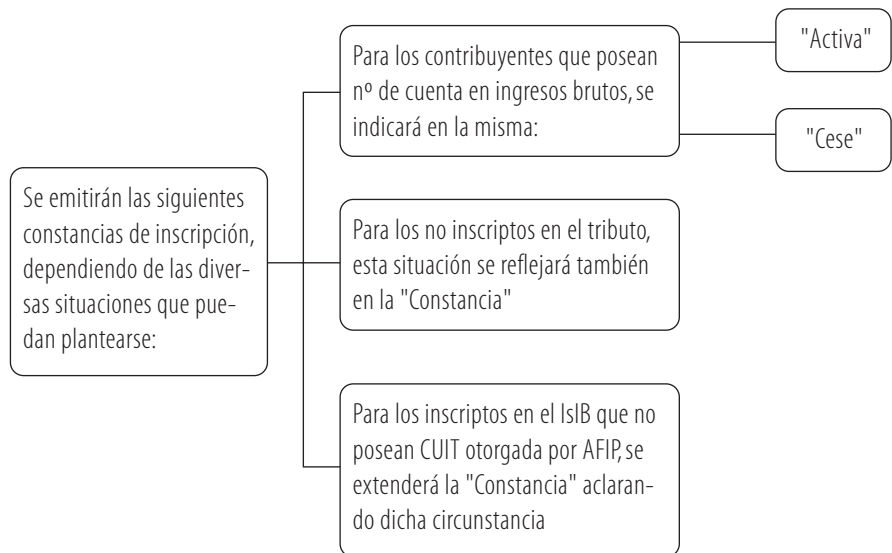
Se emitirán las siguientes constancias de inscripción, dependiendo de las diversas situaciones que puedan plantearse:

Para los contribuyentes que posean nº de cuenta en ingresos brutos, se indicará en la misma:

"Activa"

"Cese"

Para los no inscriptos en el tributo, esta situación se reflejará también en la "Constancia"

Para los inscriptos en el IsIB que no posean CUIT otorgada por AFIP, se extenderá la "Constancia" aclarando dicha circunstancia